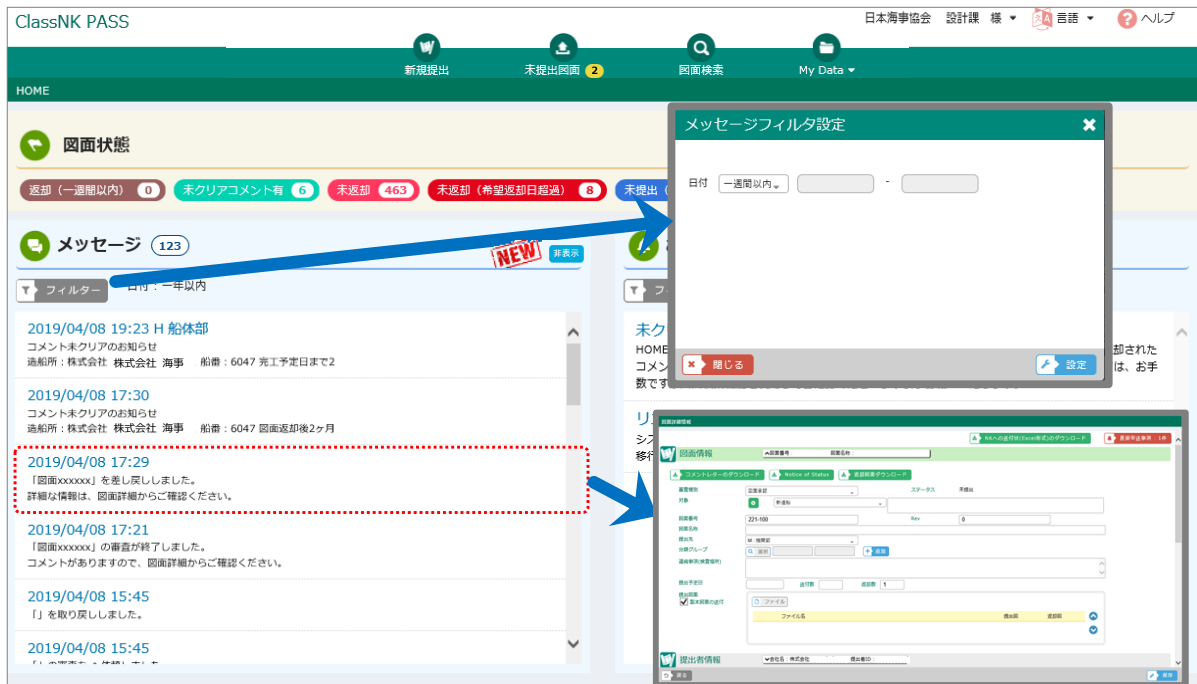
ClassNK PASS

日本海事協会 設計課 様 言語 ヘルプ

新規提出 未提出図面 2 図面検索 My Data

HOME

図面状態

返却（一週間以内） 0 未クリアコメント有 6 未返却 463 未返却（希望返却日超過） 8 未提出

メッセージ 123

NEW 非表示

フィルター 日付：一年以内

2019/04/08 19:23 H 船体部
コメント未クリアのお知らせ
造船所：株式会社 株式会社 海事 船番：6047 完工予定日まで2

2019/04/08 17:30
コメント未クリアのお知らせ
造船所：株式会社 株式会社 海事 船番：6047 図面返却後2ヶ月

2019/04/08 17:29
「図面xxxxxx」を差し戻しました。
詳細な情報は、図面詳細からご確認ください。

2019/04/08 17:21
「図面xxxxxx」の審査が終了しました。
コメントがありますので、図面詳細からご確認ください。

2019/04/08 15:45
「」を取り戻しました。

2019/04/08 15:45

メッセージフィルタ設定

日付 一週間以内 -

閉じる 設定

未ク
HOME
コメン
数です
却された
は、お手

リ
シフ
移行

図面情報

コメンターのダウンロード Notice of Status 返却図面ダウンロード

221-100 0

ファイル

ファイル名

提出者情報

戻る